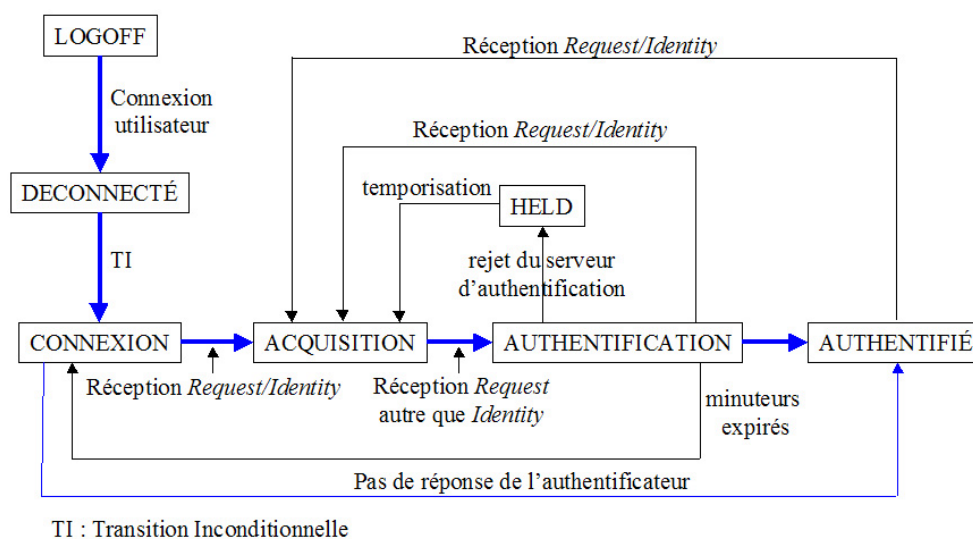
LOGOFF

Réception *Request/Identity*

Connexion utilisateur

Réception *Request/Identity*

DECONNECTÉ

temporisation

HELD

TI

rejet du serveur d'authentification

CONNEXION

ACQUISITION

AUTHENTIFICATION

AUTHENTIFIÉ

Réception *Request/Identity*

Réception *Request* autre que *Identity*

minuteurs expirés

Pas de réponse de l'authentificateur

TI : Transition Inconditionnelle